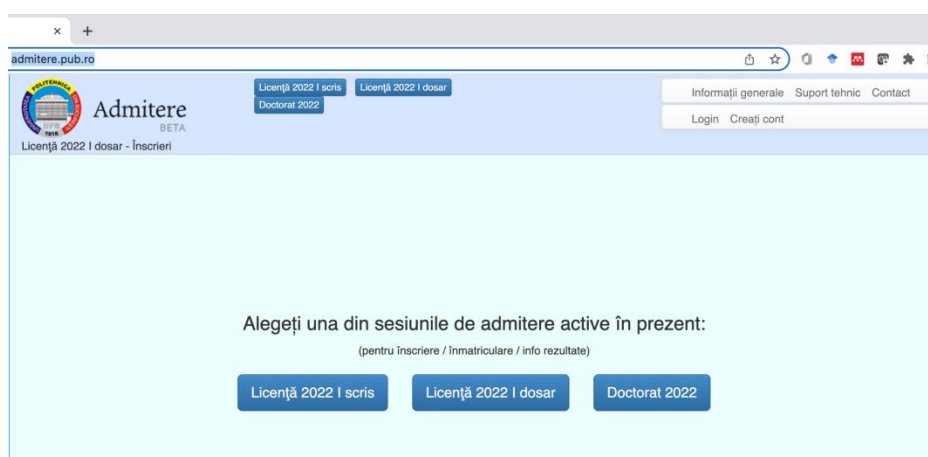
×  +

admitere.pub.ro

POLITEHNICA UPB 1818

Admitere
BETA

Licenţă 2022 I dosar - Înscrieri

Licenţă 2022 I scris  Licenţă 2022 I dosar
Doctorat 2022

Informaţii generale  Suport tehnic  Contact

Login  Creaţi cont

Alegeţi una din sesiunile de admitere active în prezent:

(pentru înscriere / înmatriculare / info rezultate)

Licenţă 2022 I scris  Licenţă 2022 I dosar  Doctorat 2022